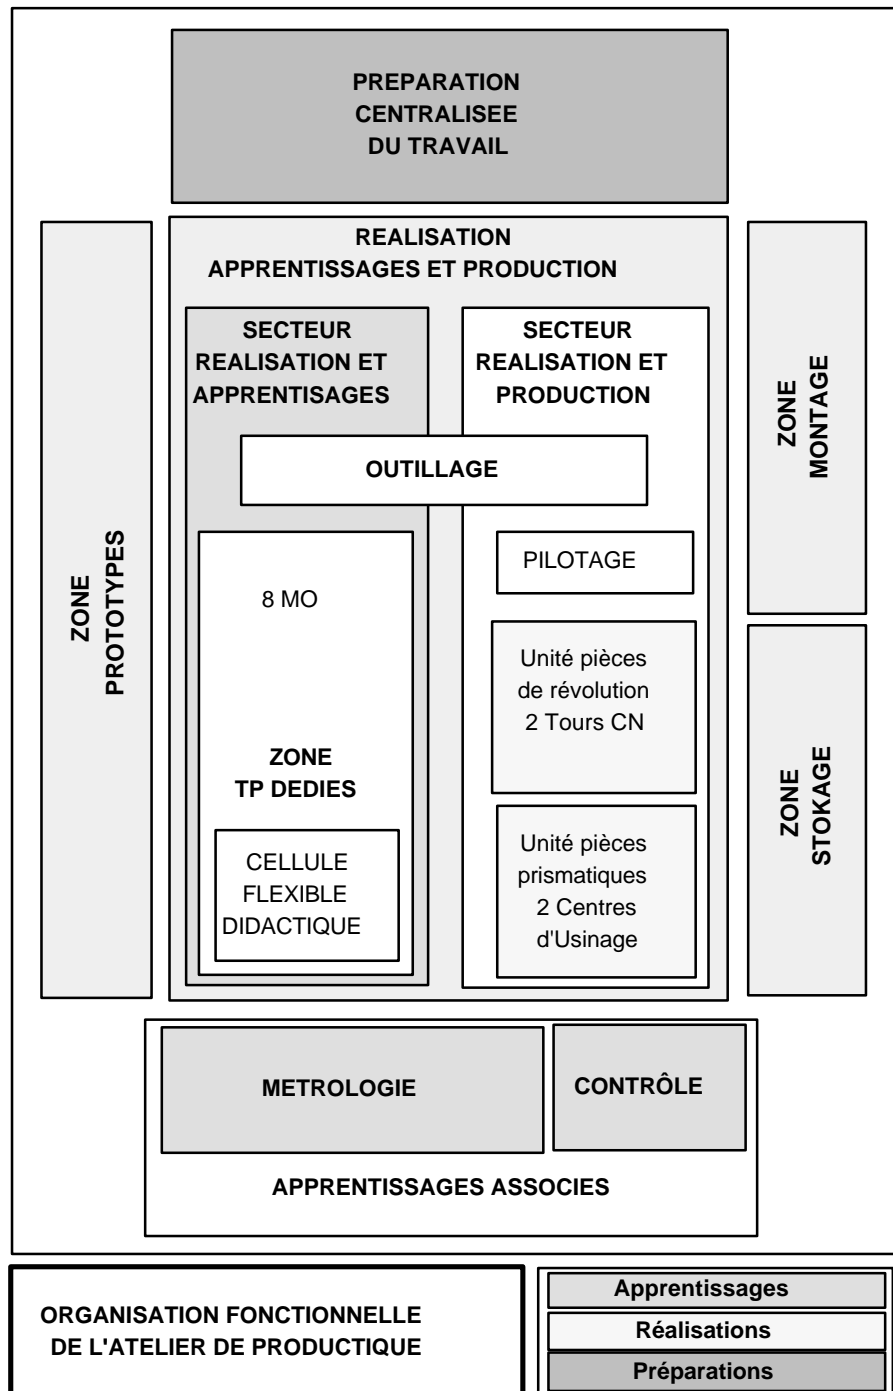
PREPARATION CENTRALISEE DU TRAVAIL

REALISATION
APPRENTISSAGES ET PRODUCTION

ZONE PROTOTYPES

SECTEUR REALISATION ET APPRENTISAGES

SECTEUR REALISATION ET PRODUCTION

ZONE MONTAGE

OUTILLAGE

8 MO

PILOTAGE

Unité pièces de révolution 2 Tours CN

ZONE TP DEDIES

CELLULE FLEXIBLE DIDACTIQUE

Unité pièces prismatiques 2 Centres d'Usinage

ZONE STOKAGE

METROLOGIE

CONTRÔLE

APPRENTISSAGES ASSOCIES

ORGANISATION FONCTIONNELLE DE L'ATELIER DE PRODUCTIQUE

Apprentissages
Réalisations
Préparations